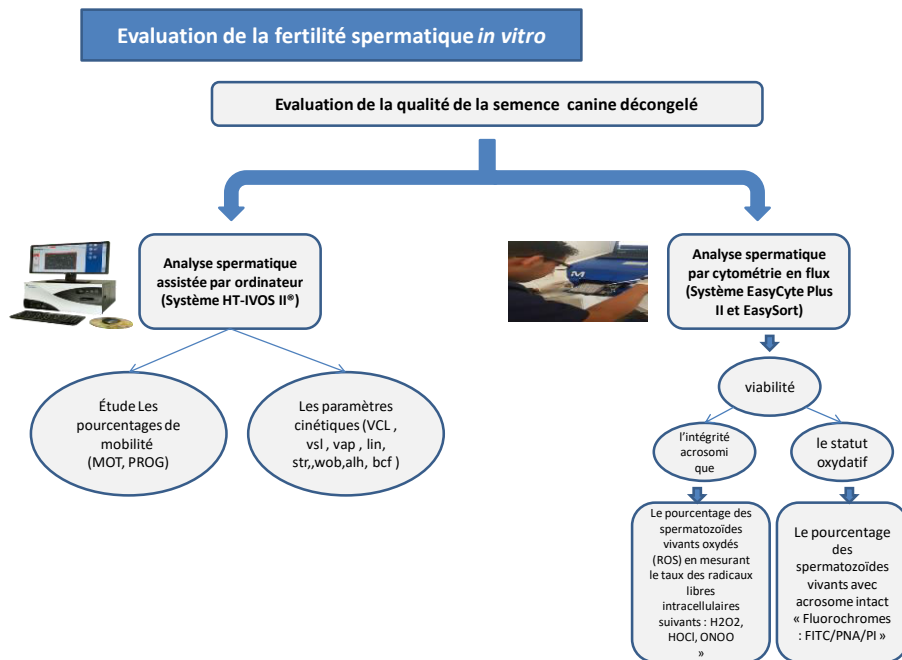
Evaluation de la fertilité spermatique *in vitro*

Evaluation de la qualité de la semence canine décongelé

Analyse spermatique assistée par ordinateur (Système HT-IVOS II®)

Analyse spermatique par cytométrie en flux (Système EasyCyte Plus II et EasySort)

Étude Les pourcentages de mobilité (MOT, PROG)

Les paramètres cinétiques (VCL , vsl , vap , lin, str,,wob,alh, bcf )

viabilité

l'intégrité acrosomique

le statut oxydatif

Le pourcentage des spermatozoïdes vivants oxydés (ROS) en mesurant le taux des radicaux libres intracellulaires suivants : H2O2, HOCl, ONOO »

Le pourcentage des spermatozoïdes vivants avec acrosome intact « Fluorochromes : FITC/PNA/PI »